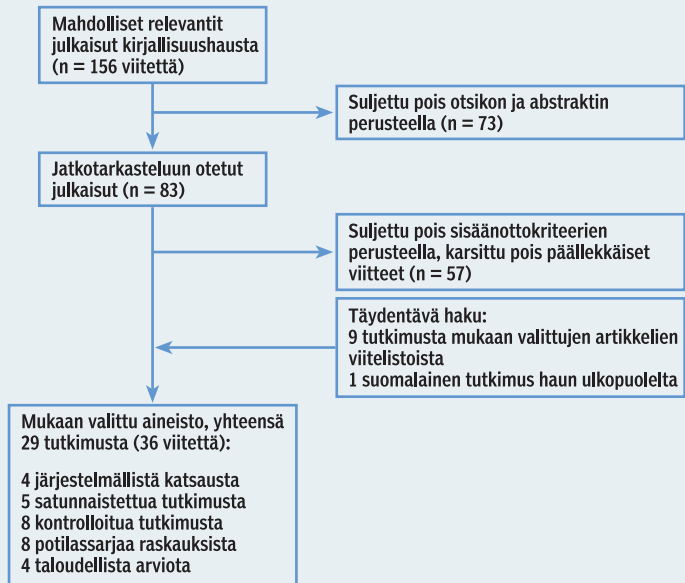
Mahdolliset relevantit julkaisut kirjallisuushausta (n = 156 viitettä)

Suljettu pois otsikon ja abstraktin perusteella (n = 73)

Jatkotarkasteluun otetut julkaisut (n = 83)

Suljettu pois sisäänottokriteerien perusteella, karsittu pois päällekkäiset viitteet (n = 57)

Täydentävä haku:
9 tutkimusta mukaan valittujen artikkelien viitelistoista
1 suomalainen tutkimus haun ulkopuolelta

Mukaan valittu aineisto, yhteensä 29 tutkimusta (36 viitettä):

4 järjestelmällistä katsausta
5 satunnaistettua tutkimusta
8 kontrolloitua tutkimusta
8 potilassarjaa raskauksista
4 taloudellista arviota